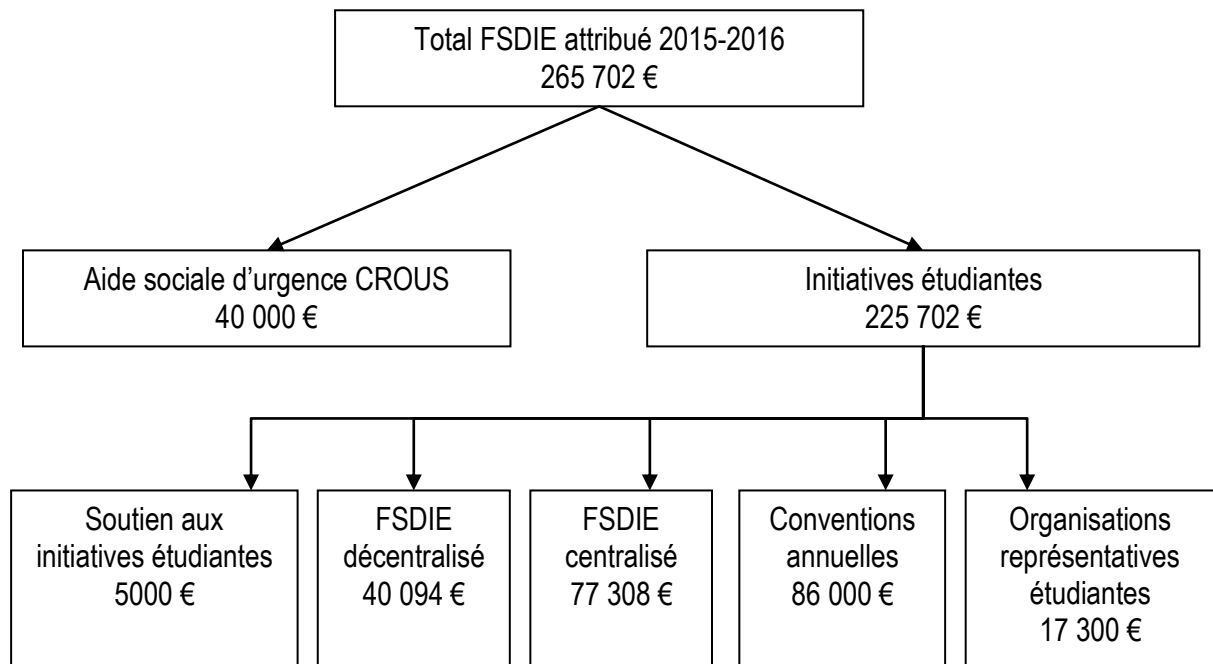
Total FSDIE attribué 2015-2016
265 702 €

Aide sociale d’urgence CROUS
40 000 €

Initiatives étudiantes
225 702 €

Soutien aux initiatives étudiantes
5000 €

FSDIE décentralisé
40 094 €

FSDIE centralisé
77 308 €

Conventions annuelles
86 000 €

Organisations représentatives étudiantes
17 300 €